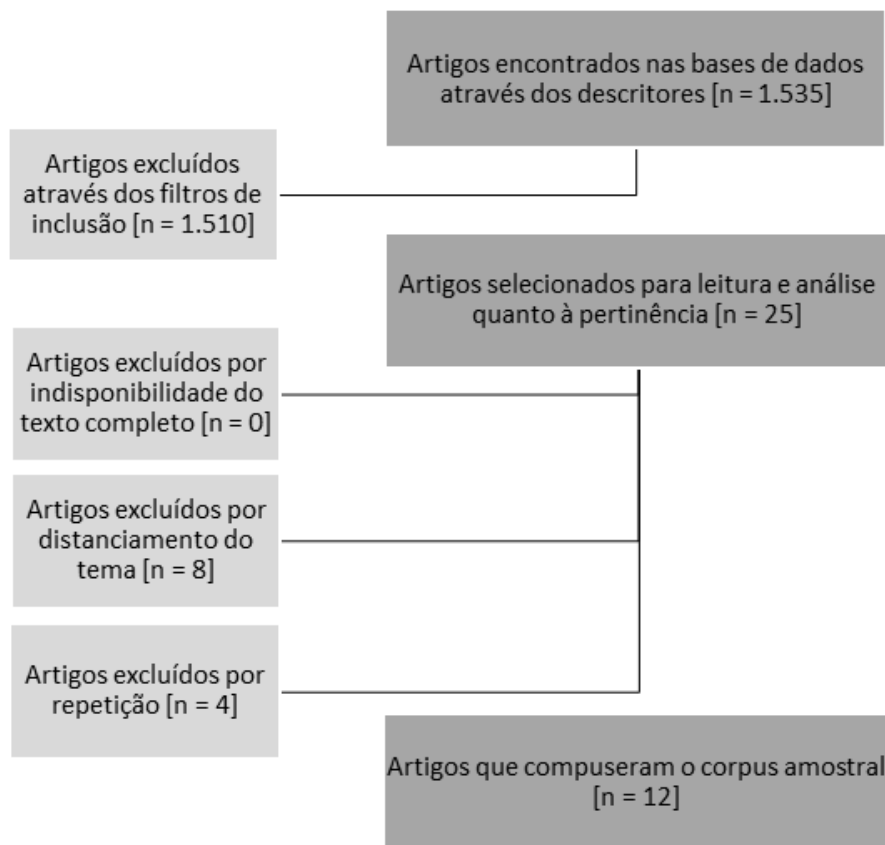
Artigos encontrados nas bases de dados através dos descritores [n = 1.535]

Artigos excluídos através dos filtros de inclusão [n = 1.510]

Artigos selecionados para leitura e análise quanto à pertinência [n = 25]

Artigos excluídos por indisponibilidade do texto completo [n = 0]

Artigos excluídos por distanciamento do tema [n = 8]

Artigos excluídos por repetição [n = 4]

Artigos que compuseram o corpus amostral [n = 12]